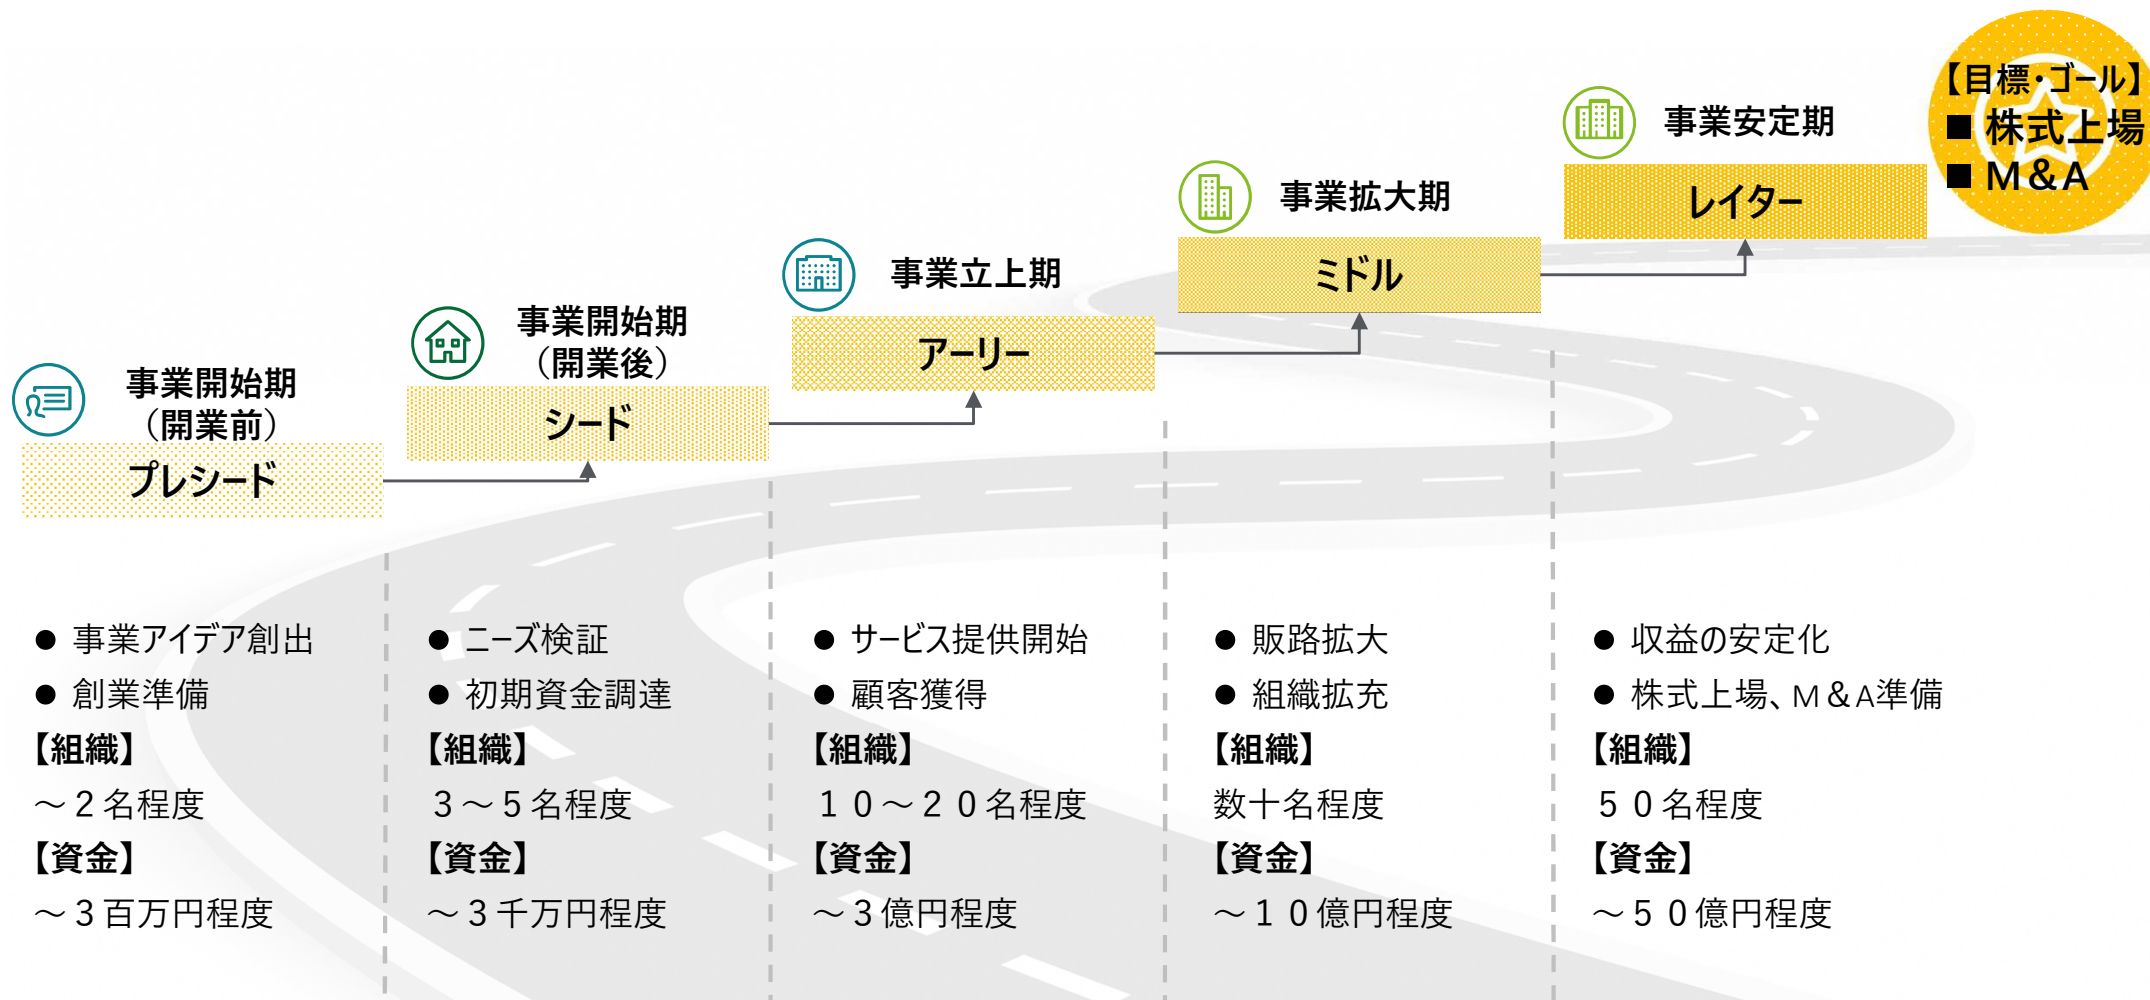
【目標・ゴール】
■ 株式上場
■ M&A

事業開始期
（開業前）
プレシード

事業開始期
（開業後）
シード

事業立上期
アーリー

事業拡大期
ミドル

事業安定期
レイター

● 事業アイデア創出
● 創業準備
【組織】
～２名程度
【資金】
～３百万円程度

● ニーズ検証
● 初期資金調達
【組織】
３～５名程度
【資金】
～３千万円程度

● サービス提供開始
● 顧客獲得
【組織】
１０～２０名程度
【資金】
～３億円程度

● 販路拡大
● 組織拡充
【組織】
数十名程度
【資金】
～１０億円程度

● 収益の安定化
● 株式上場、M＆A準備
【組織】
５０名程度
【資金】
～５０億円程度